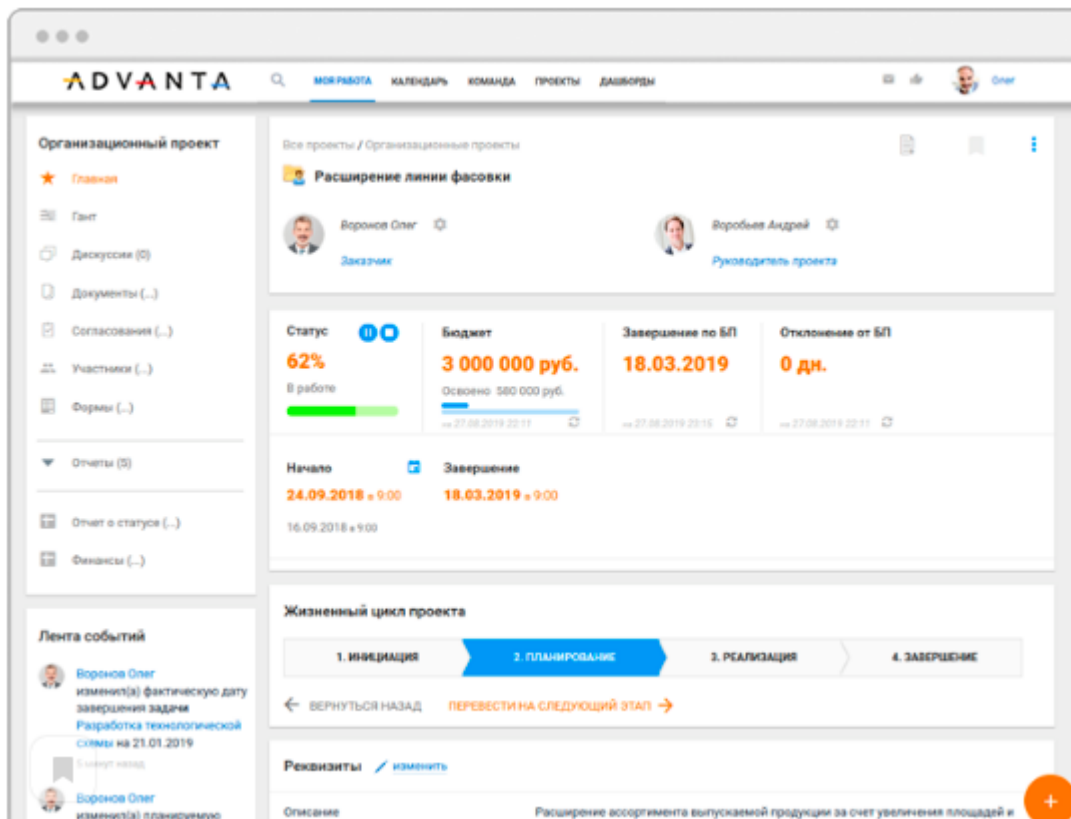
ADVANTA

МОЯ РАБОТА КАЛЕНДАРЬ КОМАНДА ПРОЕКТЫ ДАШБОРДЫ

Олег

Организационный проект

Главная

Гант

Дискуссии (0)

Документы (...)

Согласования (...)

Участники (...)

Формы (...)

Отчеты (5)

Отчет о статусе (...)

Финансы (...)

Лента событий

Воронов Олег изменил(а) фактическую дату завершения задачи Разработка технологической схемы на 21.01.2019

5 минут назад

Воронов Олег изменил(а) планируемую

Все проекты / Организационные проекты

Расширение линии фасовки

Воронов Олег

Заказчик

Воробьев Андрей

Руководитель проекта

Статус

62%

В работе

Бюджет

3 000 000 руб.

Освоено 580 000 руб.

на 27.08.2019 22:11

Завершение по БП

18.03.2019

на 27.08.2019 22:15

Отклонение от БП

0 дн.

на 27.08.2019 22:11

Начало

24.09.2018 в 9:00

16.09.2018 в 9:00

Завершение

18.03.2019 в 9:00

Жизненный цикл проекта

1. ИНИЦИАЦИЯ

2. ПЛАНИРОВАНИЕ

3. РЕАЛИЗАЦИЯ

4. ЗАВЕРШЕНИЕ

ВЕРНУТЬСЯ НАЗАД

ПЕРЕВЕСТИ НА СЛЕДУЮЩИЙ ЭТАП

Реквизиты

изменить

Описание

Расширение ассортимента выпускаемой продукции за счет увеличения площадей и

+